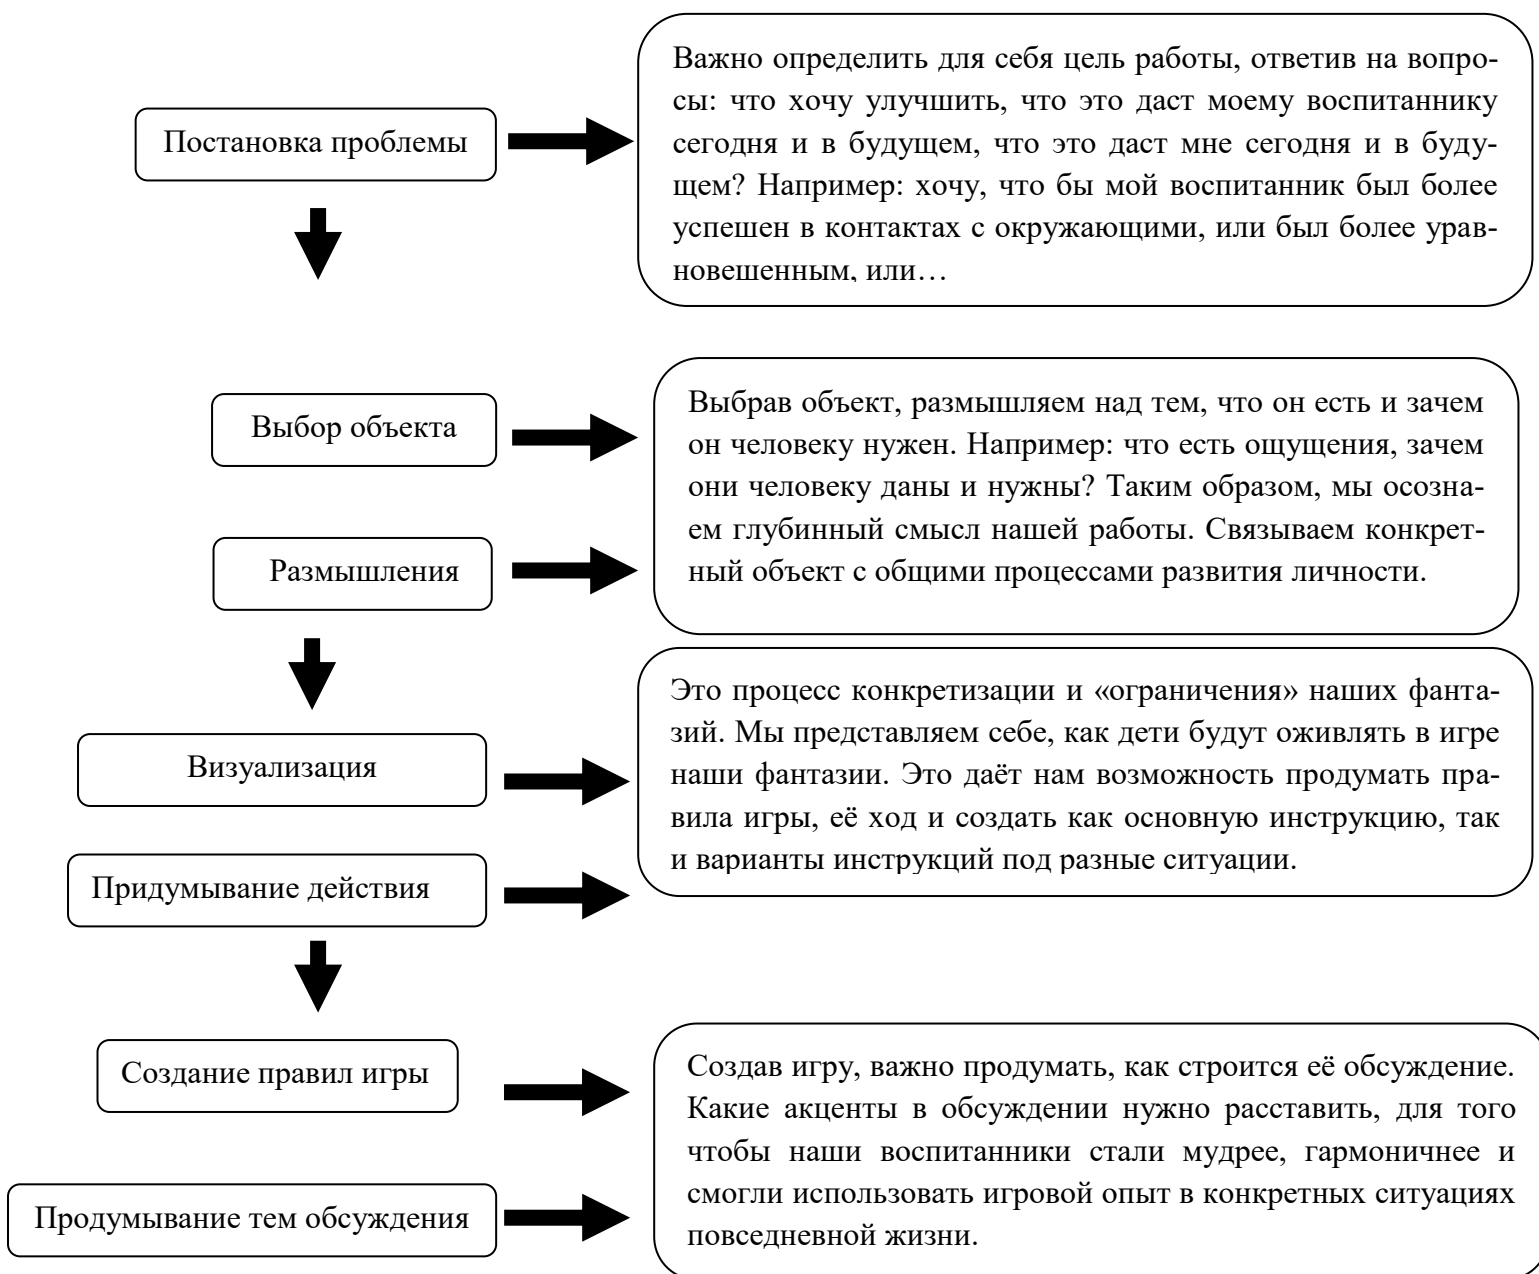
Постановка проблемы

Важно определить для себя цель работы, ответив на вопросы: что хочу улучшить, что это даст моему воспитаннику сегодня и в будущем, что это даст мне сегодня и в будущем? Например: хочу, что бы мой воспитанник был более успешен в контактах с окружающими, или был более уравновешенным, или…

Выбор объекта

Размышления

Выбрав объект, размышляем над тем, что он есть и зачем он человеку нужен. Например: что есть ощущения, зачем они человеку даны и нужны? Таким образом, мы осознаем глубинный смысл нашей работы. Связываем конкретный объект с общими процессами развития личности.

Визуализация

Придумывание действия

Это процесс конкретизации и «ограничения» наших фантазий. Мы представляем себе, как дети будут оживлять в игре наши фантазии. Это даёт нам возможность продумать правила игры, её ход и создать как основную инструкцию, так и варианты инструкций под разные ситуации.

Создание правил игры

Продумывание тем обсуждения

Создав игру, важно продумать, как строится её обсуждение. Какие акценты в обсуждении нужно расставить, для того чтобы наши воспитанники стали мудрее, гармоничнее и смогли использовать игровой опыт в конкретных ситуациях повседневной жизни.